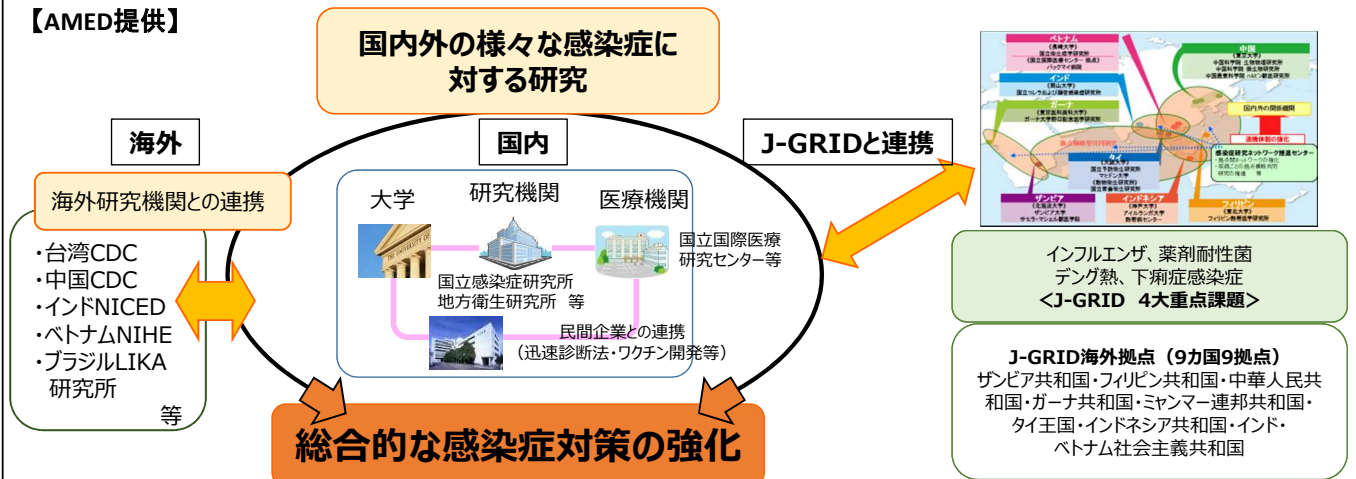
【AMED提供】

国内外の様々な感染症に対する研究

海外

海外研究機関との連携

・台湾CDC
・中国CDC
・インドNICED
・ベトナムNIHE
・ブラジルLIKA
研究所
等

国内

大学
研究機関
医療機関

国立国際医療研究センター等

国立感染症研究所
地方衛生研究所 等

民間企業との連携
（迅速診断法・ワクチン開発等）

J-GRIDと連携

ベトナム
インド
ガーナ
中国
国内外の関係機関
タイ
ザンビア
インドネシア
フィリピン
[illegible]

インフルエンザ、薬剤耐性菌
デング熱、下痢症感染症
<J-GRID 4大重点課題>

J-GRID海外拠点（9カ国9拠点）
ザンビア共和国・フィリピン共和国・中華人民共和国・ガーナ共和国・ミャンマー連邦共和国・タイ王国・インドネシア共和国・インド・ベトナム社会主義共和国

総合的な感染症対策の強化